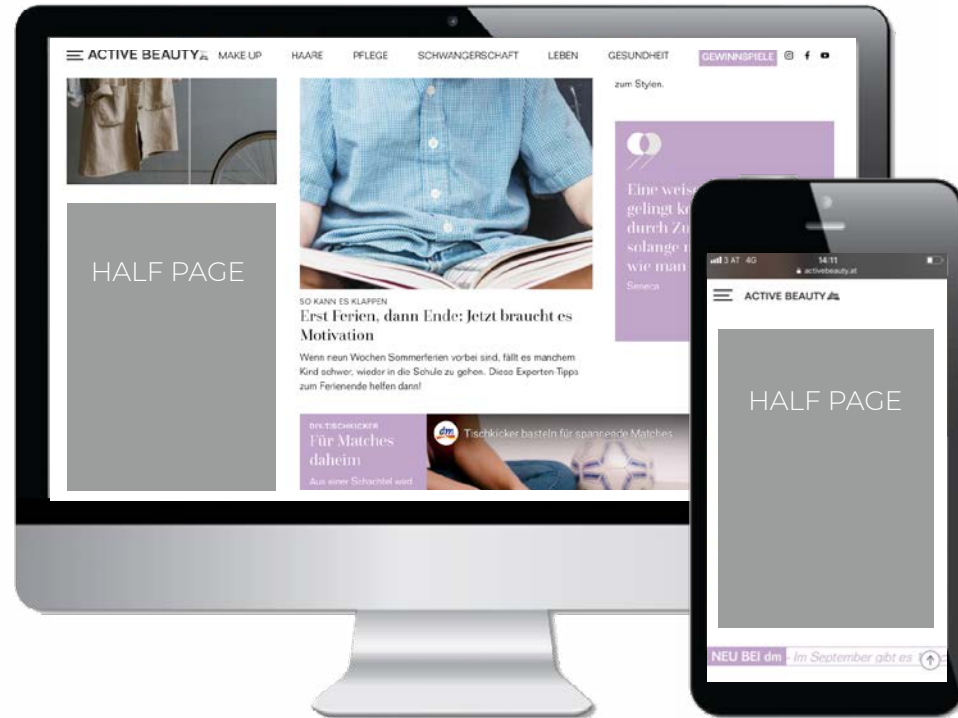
ACTIVE BEAUTY MAKE UP HAARE PFLEGE SCHWANGERSCHAFT LEBEN GESUNDHEIT GEWINNSPIELE

zum Stylen.

HALF PAGE

SO KANN ES KLAPPEN

Erst Ferien, dann Ende: Jetzt braucht es Motivation

Wenn neun Wochen Sommerferien vorbei sind, fällt es manchem Kind schwer, wieder in die Schule zu gehen. Diese Experten Tipps zum Ferienende helfen dann!

Eine weise gelingt k durch Zu solange wie man

Seneca

DIY-TISCHKICKER

Für Matches daheim

Aus einer Schachtel wird

dm Tischkicker basteln für spannende Matches

3 AT 4G 14:11

activebeauty.at

ACTIVE BEAUTY

HALF PAGE

NEU BEI dm - Im September gibt es